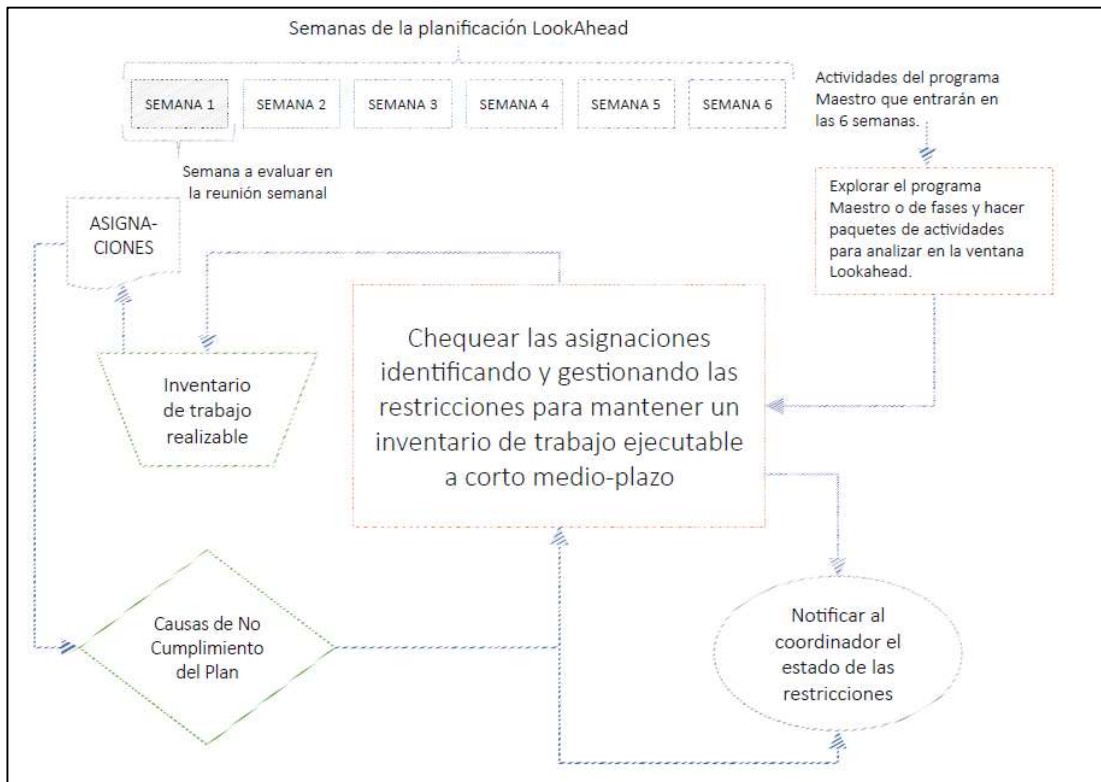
Semanas de la planificación LookAhead

SEMANA 1

SEMANA 2

SEMANA 3

SEMANA 4

SEMANA 5

SEMANA 6

Actividades del programa Maestro que entrarán en las 6 semanas.

Semana a evaluar en la reunión semanal

ASIGNA-CIONES

Explorar el programa Maestro o de fases y hacer paquetes de actividades para analizar en la ventana Lookahead.

Chequear las asignaciones identificando y gestionando las restricciones para mantener un inventario de trabajo ejecutable a corto medio-plazo

Inventario de trabajo realizable

Causas de No Cumplimiento del Plan

Notificar al coordinador el estado de las restricciones